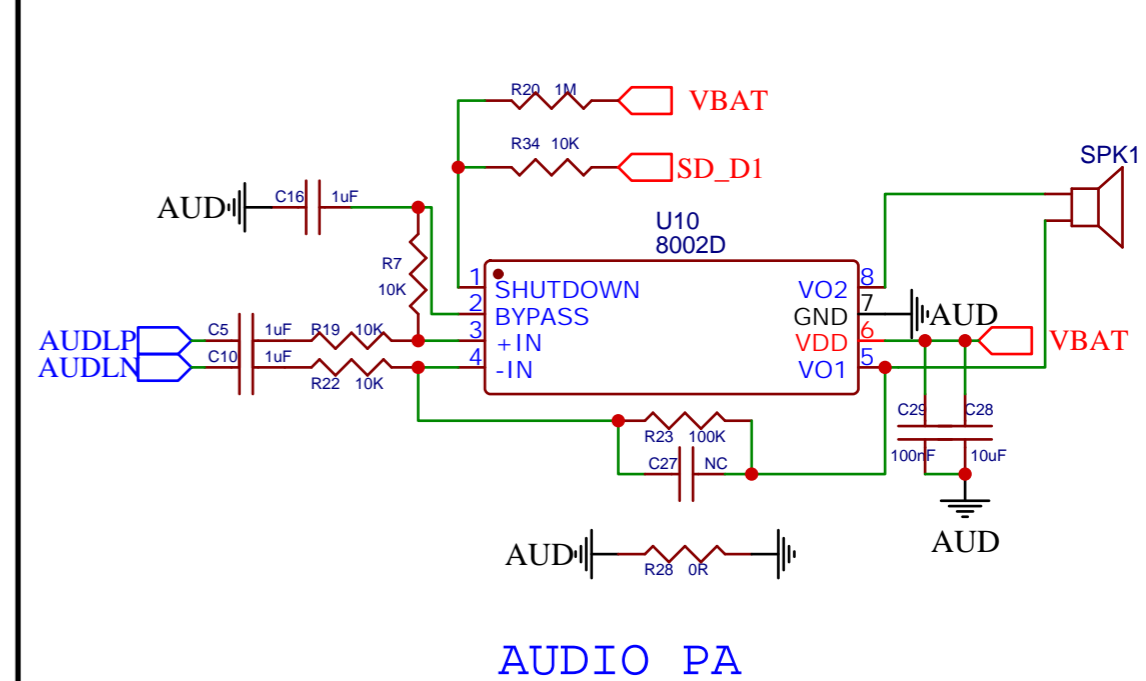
R20 1M
VBAT
R34 10K
SD_D1
SPK1
AUD
C16 1uF
U10
8002D
R7
10K
1 SHUTDOWN
2 BYPASS
3 +IN
4 -IN
VO2 8
GND 7
VDD 6
VO1 5
AUD
VBAT
AUDLP
AUDLN
C5 1uF
C10 1uF
R19 10K
R22 10K
R23 100K
C27 NC
C29
C28
100nF
10uF
AUD
AUD
R28 0R
AUDIO PA